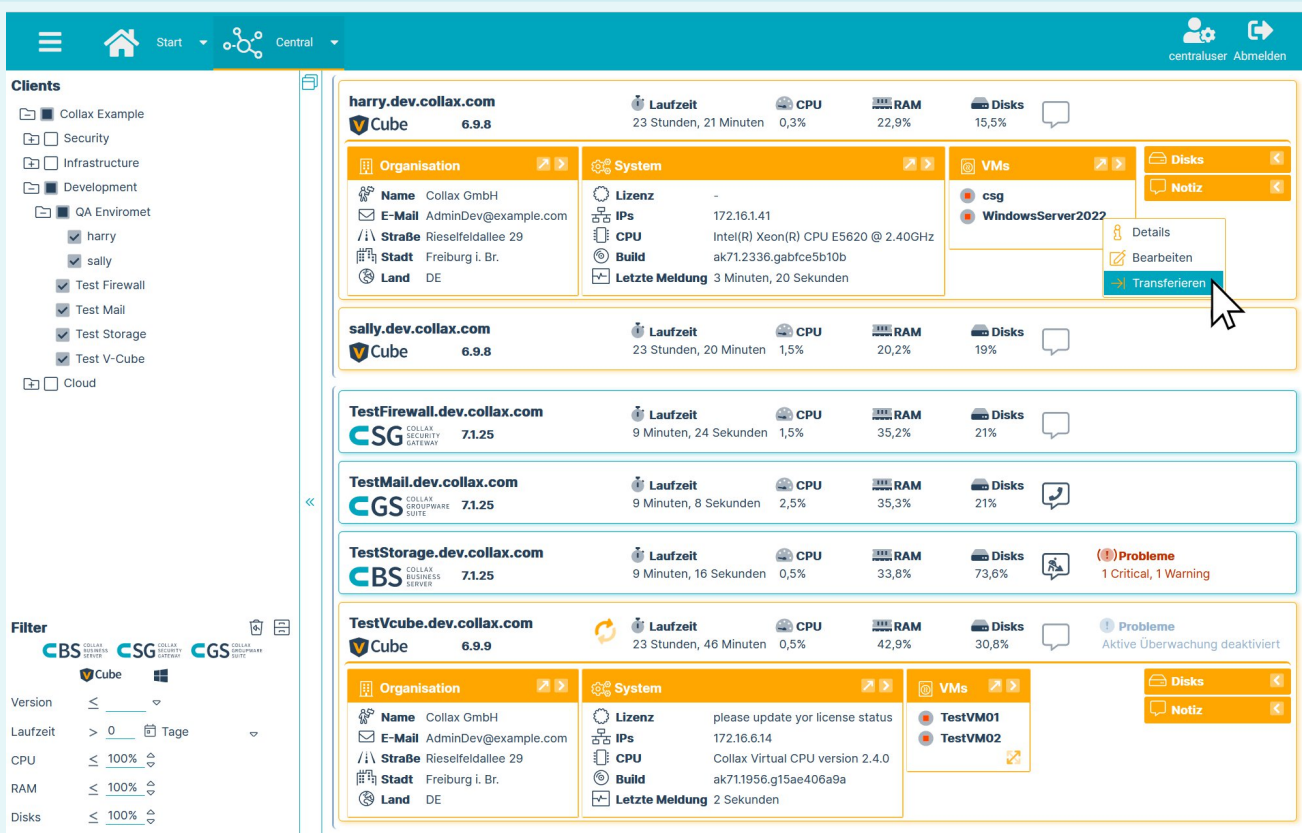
Start Central centraluser Abmelden

Clients
Collax Example
Security
Infrastructure
Development
QA Envirometharry
sally
Test Firewall
Test Mail
Test Storage
Test V-Cube
Cloud

Filter
CBS COLLAX BUSINESS SERVER CSG COLLAX SECURITY GATEWAY CGS COLLAX GROUPWARE SUITE
Cube
Version ≤
Laufzeit > 0 Tage
CPU ≤ 100%
RAM ≤ 100%
Disks ≤ 100%

harry.dev.collax.com
Cube 6.9.8
Laufzeit 23 Stunden, 21 Minuten
CPU 0,3%
RAM 22,9%
Disks 15,5%

Organisation
Name Collax GmbH
E-Mail AdminDev@example.com
Straße Rieselfeldallee 29
Stadt Freiburg i. Br.
Land DE

System
Lizenz -
IPs 172.16.1.41
CPU Intel(R) Xeon(R) CPU E5620 @ 2.40GHz
Build ak71.2336.gabfce5b10b
Letzte Meldung 3 Minuten, 20 Sekunden

VMs
csg
WindowsServer2022

Disks
Notiz

Details
Bearbeiten
Transferieren

sally.dev.collax.com
Cube 6.9.8
Laufzeit 23 Stunden, 20 Minuten
CPU 1,5%
RAM 20,2%
Disks 19%

TestFirewall.dev.collax.com
CSG COLLAX SECURITY GATEWAY 7.1.25
Laufzeit 9 Minuten, 24 Sekunden
CPU 1,5%
RAM 35,2%
Disks 21%

TestMail.dev.collax.com
CGS COLLAX GROUPWARE SUITE 7.1.25
Laufzeit 9 Minuten, 8 Sekunden
CPU 2,5%
RAM 35,3%
Disks 21%

TestStorage.dev.collax.com
CBS COLLAX BUSINESS SERVER 7.1.25
Laufzeit 9 Minuten, 16 Sekunden
CPU 0,5%
RAM 33,8%
Disks 73,6%
Probleme
1 Critical, 1 Warning

TestVcube.dev.collax.com
Cube 6.9.9
Laufzeit 23 Stunden, 46 Minuten
CPU 0,5%
RAM 42,9%
Disks 30,8%
Probleme
Aktive Überwachung deaktiviert

Organisation
Name Collax GmbH
E-Mail AdminDev@example.com
Straße Rieselfeldallee 29
Stadt Freiburg i. Br.
Land DE

System
Lizenz please update yor license status
IPs 172.16.6.14
CPU Collax Virtual CPU version 2.4.0
Build ak71.1956.g15ae406a9a
Letzte Meldung 2 Sekunden

VMs
TestVM01
TestVM02

Disks
Notiz